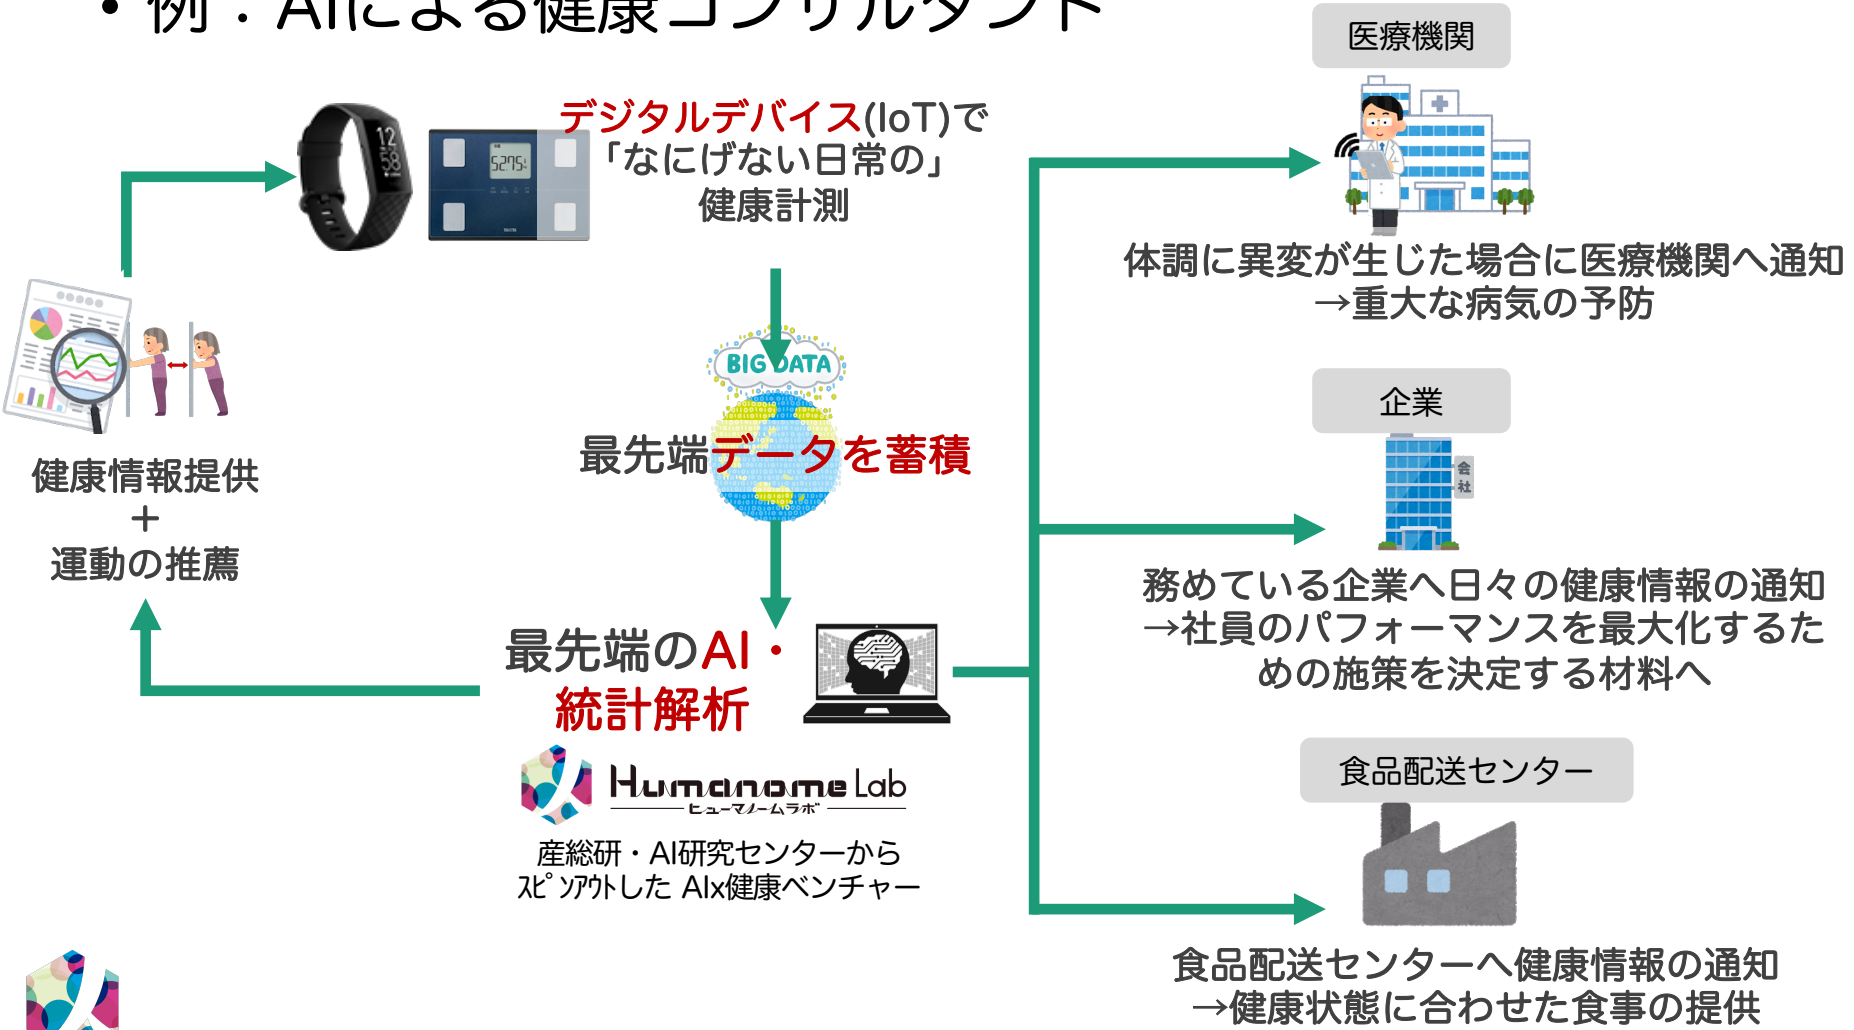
• 例：AIによる健康コンサルタント

デジタルデバイス(IoT)で「なにげない日常の」健康計測

BIG DATA

最先端データを蓄積

最先端のAI・統計解析

Humanome Lab
ヒューマノームラボ

産総研・AI研究センターからスピンアウトした AIx健康ベンチャー

健康情報提供
＋
運動の推薦

医療機関

体調に異変が生じた場合に医療機関へ通知
→重大な病気の予防

企業

会社

務めている企業へ日々の健康情報の通知
→社員のパフォーマンスを最大化するための施策を決定する材料へ

食品配送センター

食品配送センターへ健康情報の通知
→健康状態に合わせた食事の提供